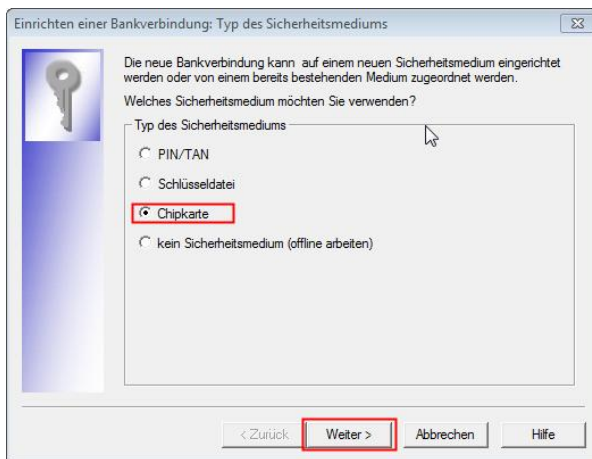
Einrichten einer Bankverbindung: Typ des Sicherheitsmediums

Die neue Bankverbindung kann auf einem neuen Sicherheitsmedium eingerichtet werden oder von einem bereits bestehenden Medium zugeordnet werden.

Welches Sicherheitsmedium möchten Sie verwenden?

Typ des Sicherheitsmediums

PIN/TAN

Schlüsseldatei

Chipkarte

kein Sicherheitsmedium (offline arbeiten)

< Zurück

Weiter >

Abbrechen

Hilfe